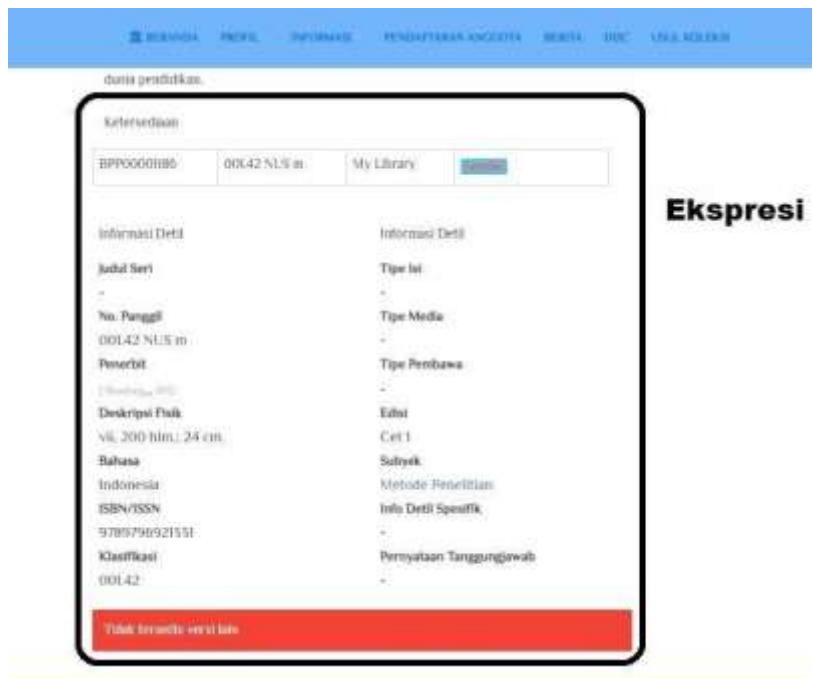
BERANDA PROFIL INFORMASI PENDAFTARAN ANGGOTA BERITA DDC USUL KOLEKSI

dunia pendidikan.

Ketersediaan

| BPP0000186 | 001.42 NUS m | My Library | Tersedia |
|---|---|---|---|

Ekspresi

Informasi Detil

Judul Seri

-

No. Panggil

001.42 NUS m

Penerbit

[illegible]

Deskripsi Fisik

vii, 200 hlm.; 24 cm.

Bahasa

Indonesia

ISBN/ISSN

9789796921551

Klasifikasi

001.42

Informasi Detil

Tipe Isi

-

Tipe Media

-

Tipe Pembawa

-

Edisi

Cet 1

Subyek

Metode Penelitian

Info Detil Spesifik

-

Pernyataan Tanggungjawab

-

Tidak tersedia versi lain